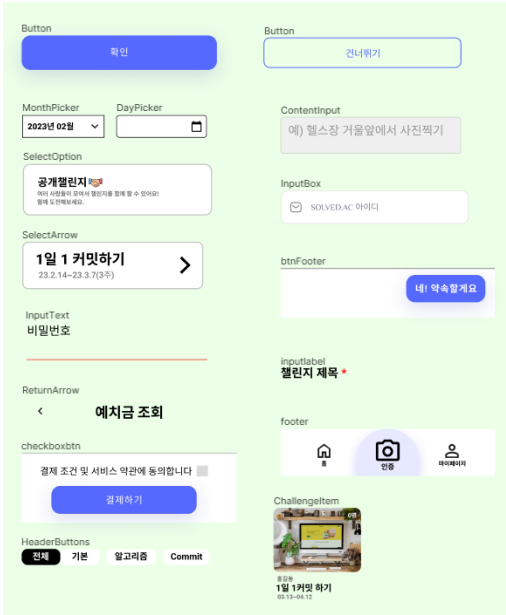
Button
확인

MonthPicker
2023년 02월

DayPicker

SelectOption
공개챌린지
여러 사람들이 모여서 챌린지를 함께 할 수 있어요!
함께 도전해보세요.

SelectArrow
1일 1 커밋하기
23.2.14~23.3.7(3주)

InputText
비밀번호

ReturnArrow
예치금 조회

checkboxbtn
결제 조건 및 서비스 약관에 동의합니다
결제하기

HeaderButtons
전체
기본
알고리즘
Commit

Button
건너뛰기

ContentInput
예) 헬스장 거울앞에서 사진찍기

InputBox
SOLVED.AC 아이디

btnFooter
네! 약속할게요

inputlabel
챌린지 제목 *

footer
홈
인증
마이페이지

ChallengeItem
0명
홍길동
1일 1커밋 하기
03.13~04.12